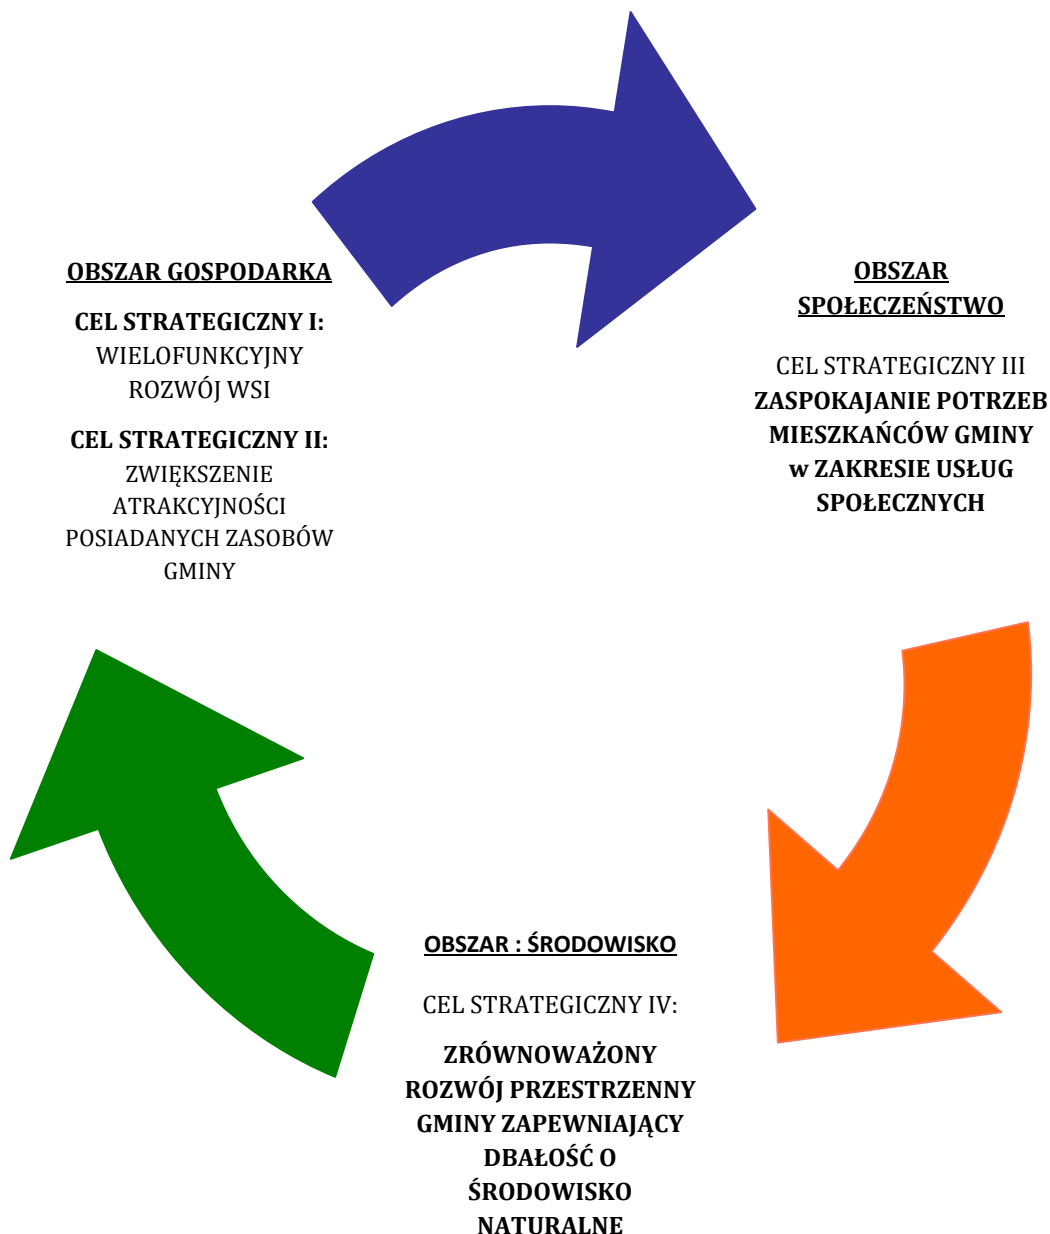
OBSZAR GOSPODARKA

CEL STRATEGICZNY I:
WIELOFUNKCYJNY ROZWÓJ WSI

CEL STRATEGICZNY II:
ZWIĘKSZENIE ATRAKCYJNOŚCI POSIADANYCH ZASOBÓW GMINY

OBSZAR SPOŁECZEŃSTWO

CEL STRATEGICZNY III
ZASPOKAJANIE POTRZEB MIESZKAŃCÓW GMINY w ZAKRESIE USŁUG SPOŁECZNYCH

OBSZAR : ŚRODOWISKO

CEL STRATEGICZNY IV:

ZRÓWNOWAŻONY ROZWÓJ PRZESTRZENNY GMINY ZAPEWNIAJĄCY DBAŁOŚĆ O ŚRODOWISKO NATURALNE